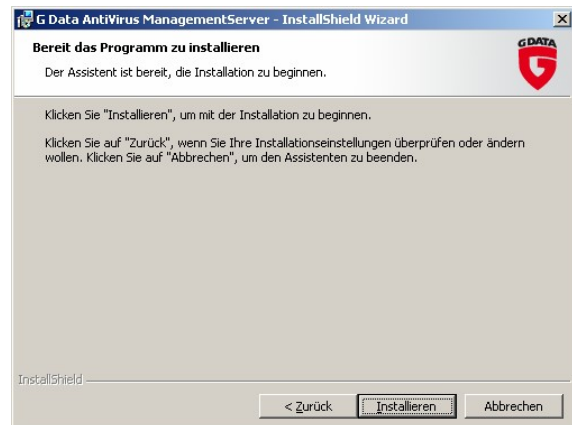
G Data AntiVirus ManagementServer - InstallShield Wizard

×

Bereit das Programm zu installieren

Der Assistent ist bereit, die Installation zu beginnen.

G DATA

Klicken Sie "Installieren", um mit der Installation zu beginnen.

Klicken Sie auf "Zurück", wenn Sie Ihre Installationseinstellungen überprüfen oder ändern wollen. Klicken Sie auf "Abbrechen", um den Assistenten zu beenden.

InstallShield

< Zurück

Installieren

Abbrechen